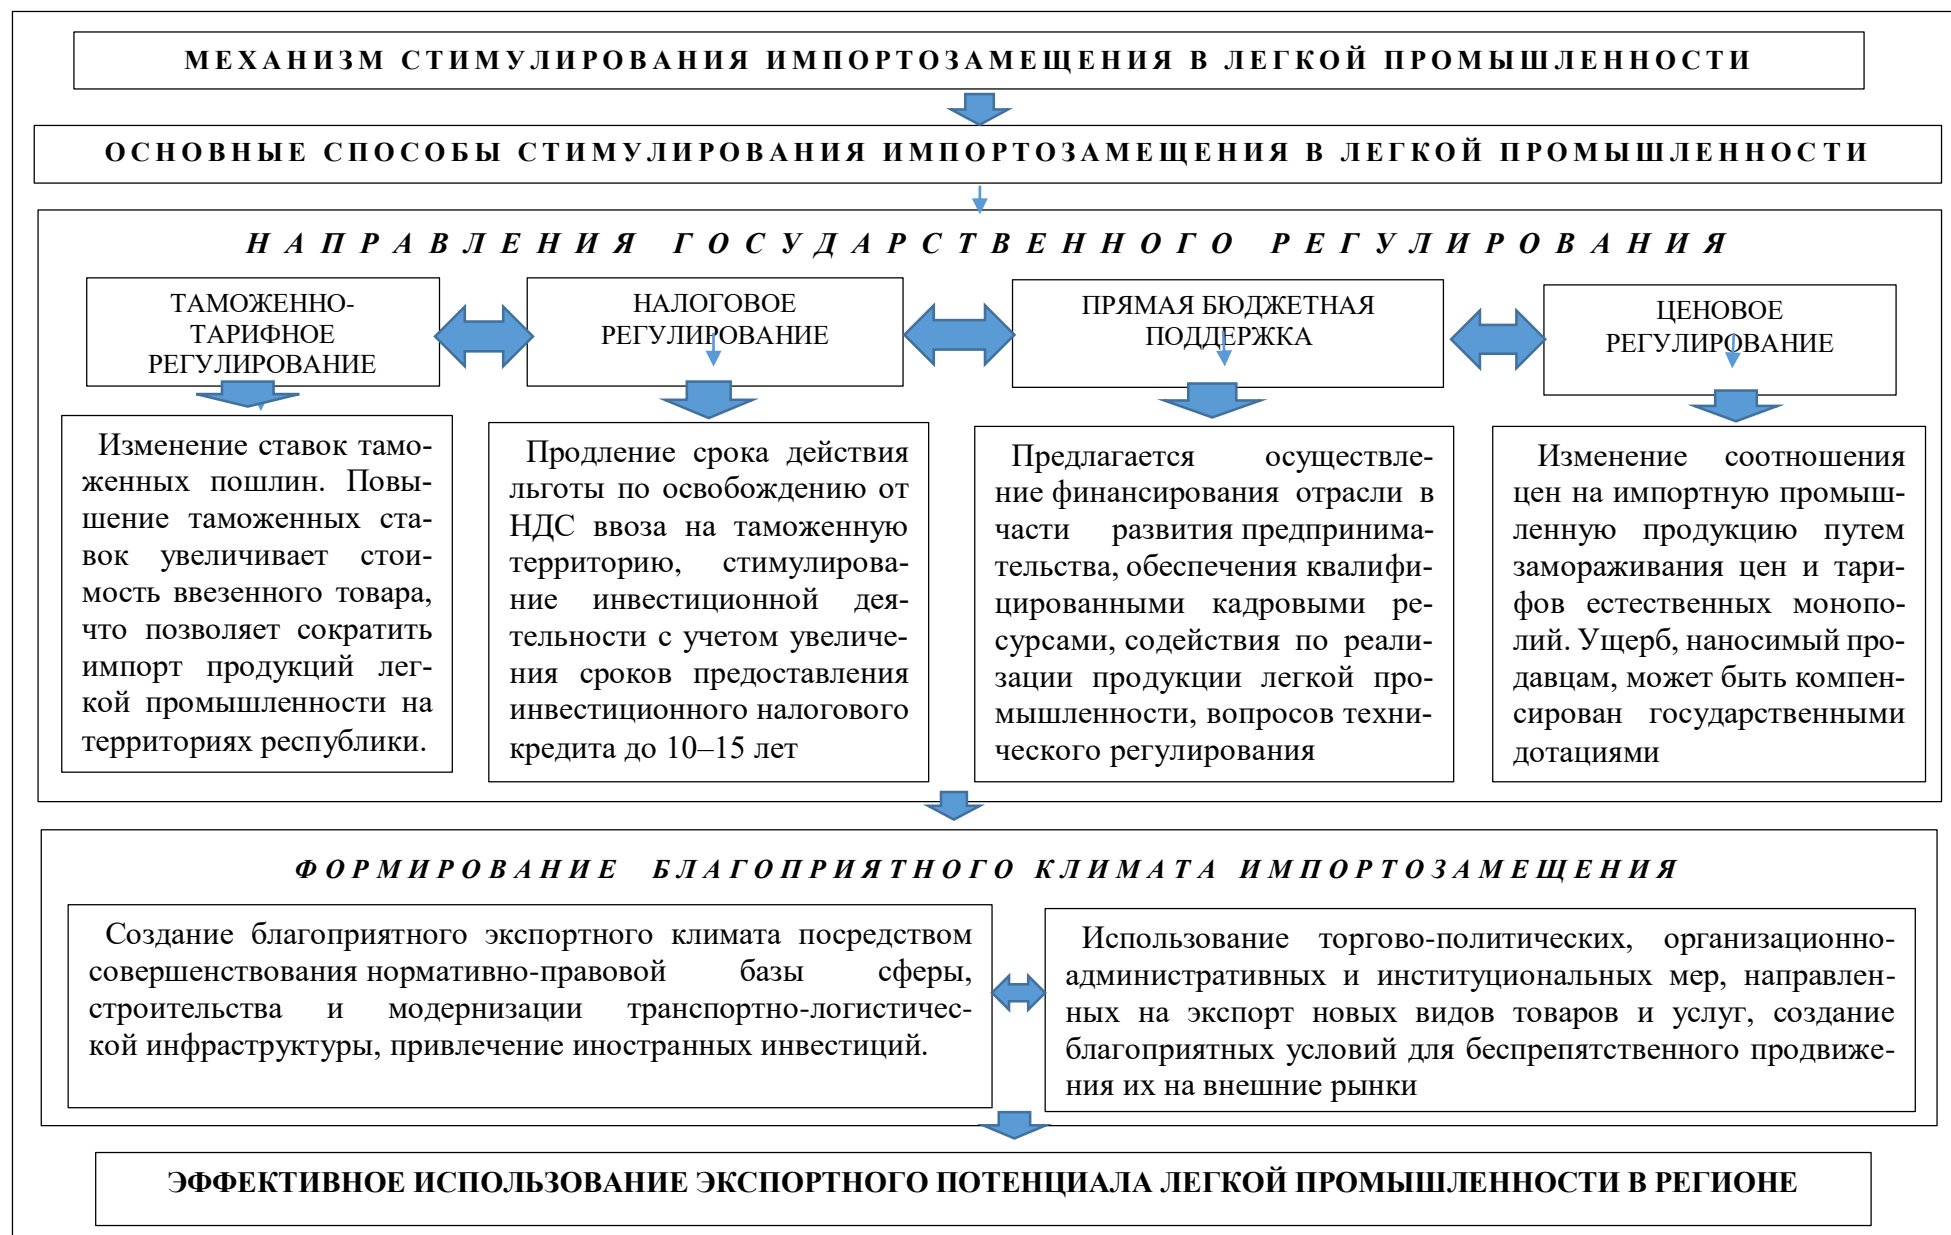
МЕХАНИЗМ СТИМУЛИРОВАНИЯ ИМПОРТОЗАМЕЩЕНИЯ В ЛЕГКОЙ ПРОМЫШЛЕННОСТИ

ОСНОВНЫЕ СПОСОБЫ СТИМУЛИРОВАНИЯ ИМПОРТОЗАМЕЩЕНИЯ В ЛЕГКОЙ ПРОМЫШЛЕННОСТИ

НАПРАВЛЕНИЯ ГОСУДАРСТВЕННОГО РЕГУЛИРОВАНИЯ

ТАМОЖЕННО-ТАРИФНОЕ РЕГУЛИРОВАНИЕ

НАЛОГОВОЕ РЕГУЛИРОВАНИЕ

ПРЯМАЯ БЮДЖЕТНАЯ ПОДДЕРЖКА

ЦЕНОВОЕ РЕГУЛИРОВАНИЕ

Изменение ставок таможенных пошлин. Повышение таможенных ставок увеличивает стоимость ввезенного товара, что позволяет сократить импорт продукций легкой промышленности на территориях республики.

Продление срока действия льготы по освобождению от НДС ввоза на таможенную территорию, стимулирование инвестиционной деятельности с учетом увеличения сроков предоставления инвестиционного налогового кредита до 10–15 лет

Предлагается осуществление финансирования отрасли в части развития предпринимательства, обеспечения квалифицированными кадровыми ресурсами, содействия по реализации продукции легкой промышленности, вопросов технического регулирования

Изменение соотношения цен на импортную промышленную продукцию путем замораживания цен и тарифов естественных монополий. Ущерб, наносимый продавцам, может быть компенсирован государственными дотациями

ФОРМИРОВАНИЕ БЛАГОПРИЯТНОГО КЛИМАТА ИМПОРТОЗАМЕЩЕНИЯ

Создание благоприятного экспортного климата посредством совершенствования нормативно-правовой базы сферы, строительства и модернизации транспортно-логистической инфраструктуры, привлечение иностранных инвестиций.

Использование торгово-политических, организационно-административных и институциональных мер, направленных на экспорт новых видов товаров и услуг, создание благоприятных условий для беспрепятственного продвижения их на внешние рынки

ЭФФЕКТИВНОЕ ИСПОЛЬЗОВАНИЕ ЭКСПОРТНОГО ПОТЕНЦИАЛА ЛЕГКОЙ ПРОМЫШЛЕННОСТИ В РЕГИОНЕ